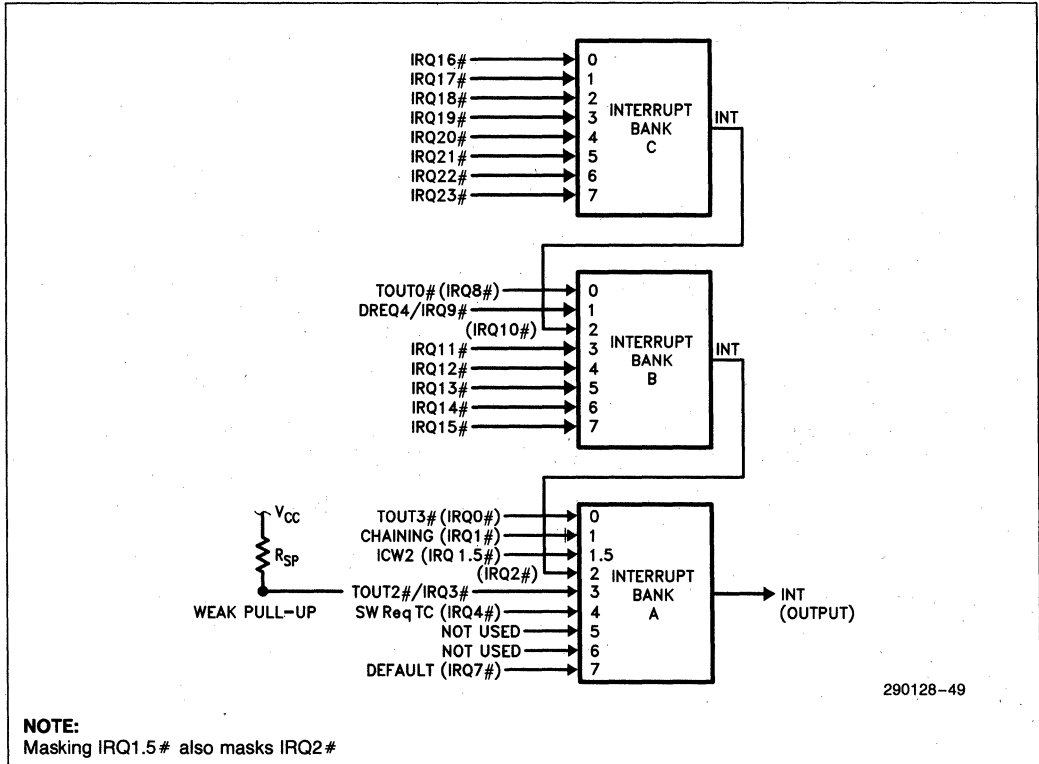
IRQ16#
IRQ17#
IRQ18#
IRQ19#
IRQ20#
IRQ21#
IRQ22#
IRQ23#

0
1
2
3
4
5
6
7

INTERRUPT BANK C

INT

TOUT0# (IRQ8#)
DREQ4/IRQ9#
(IRQ10#)
IRQ11#
IRQ12#
IRQ13#
IRQ14#
IRQ15#

0
1
2
3
4
5
6
7

INTERRUPT BANK B

INT

$V_{CC}$
$R_{SP}$
WEAK PULL-UP

TOUT3# (IRQ0#)
CHAINING (IRQ1#)
ICW2 (IRQ 1.5#)
(IRQ2#)
TOUT2#/IRQ3#
SW Req TC (IRQ4#)
NOT USED
NOT USED
DEFAULT (IRQ7#)

0
1
1.5
2
3
4
5
6
7

INTERRUPT BANK A

INT (OUTPUT)

290128–49

NOTE:
Masking IRQ1.5# also masks IRQ2#